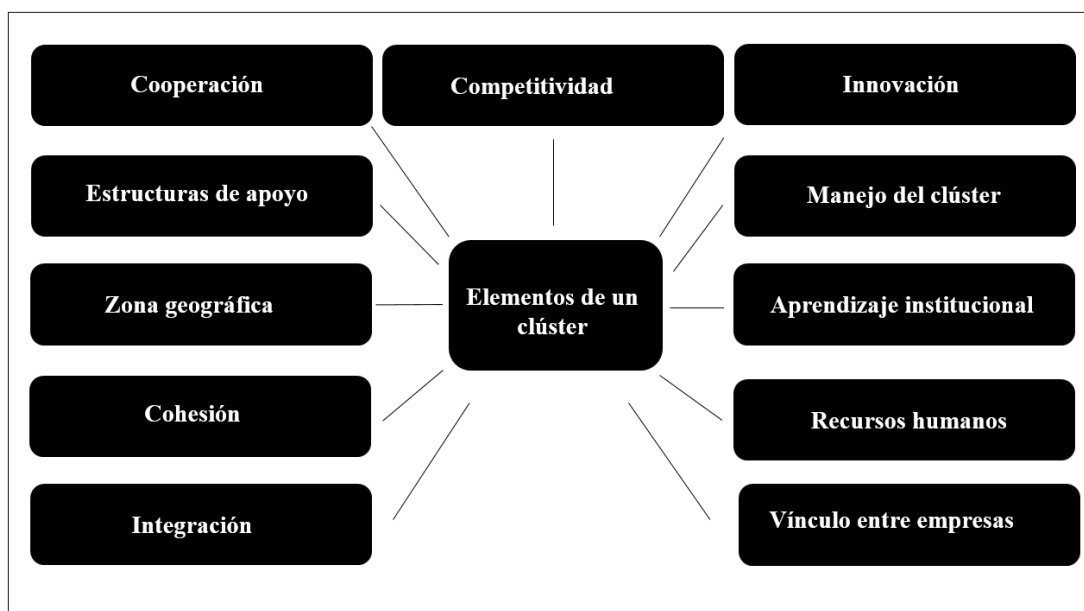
Cooperación

Competitividad

Innovación

Estructuras de apoyo

Manejo del clúster

Zona geográfica

Elementos de un clúster

Aprendizaje institucional

Cohesión

Recursos humanos

Integración

Vínculo entre empresas